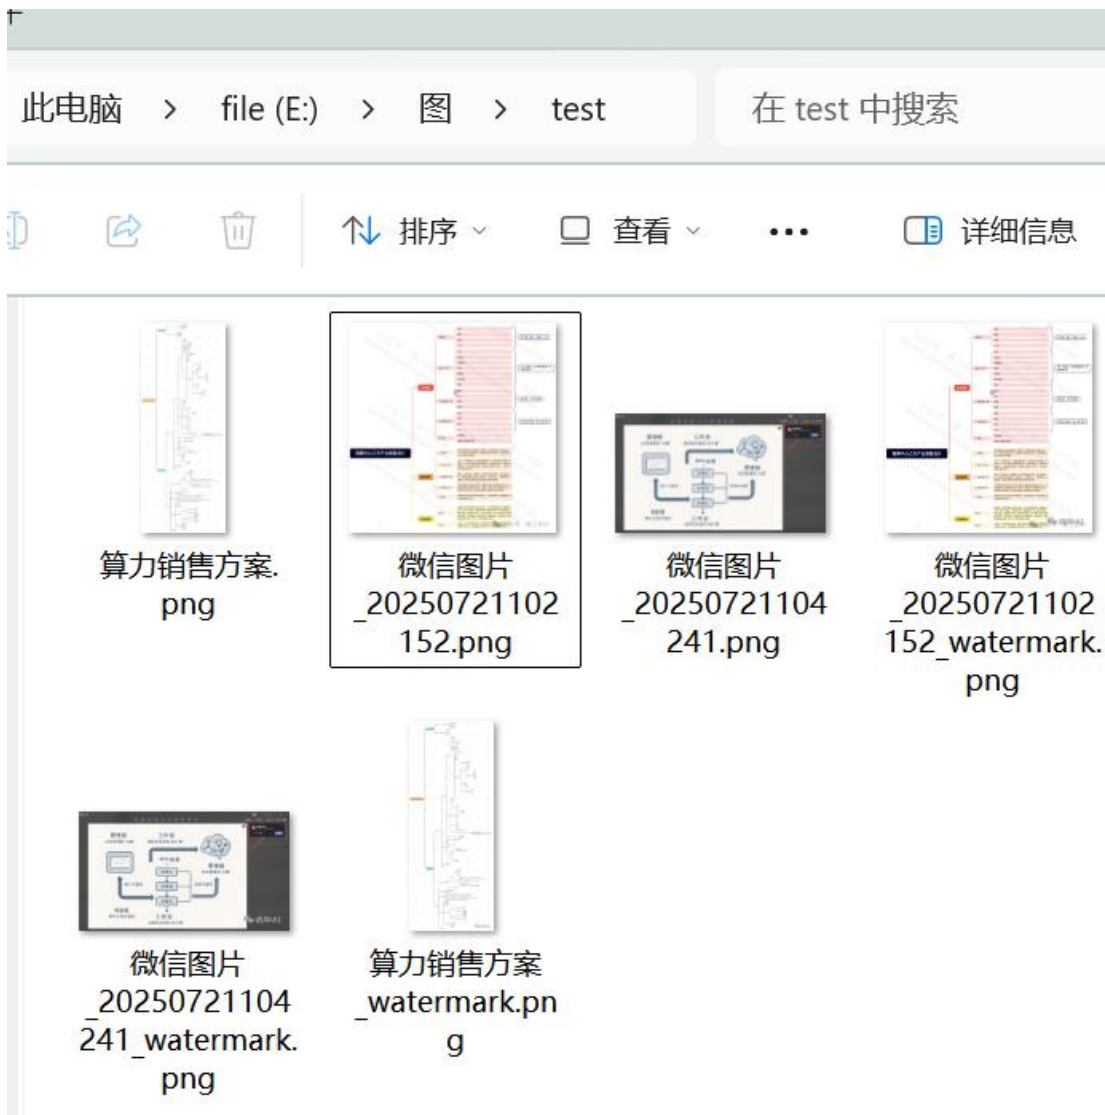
此电脑 > file (E:) > 图 > test

在 test 中搜索

排序 查看 ··· 详细信息

算力销售方案.png

微信图片_20250721102152.png

微信图片_20250721104241.png

微信图片_20250721102152_watermark.png

微信图片_20250721104241_watermark.png

算力销售方案_watermark.png